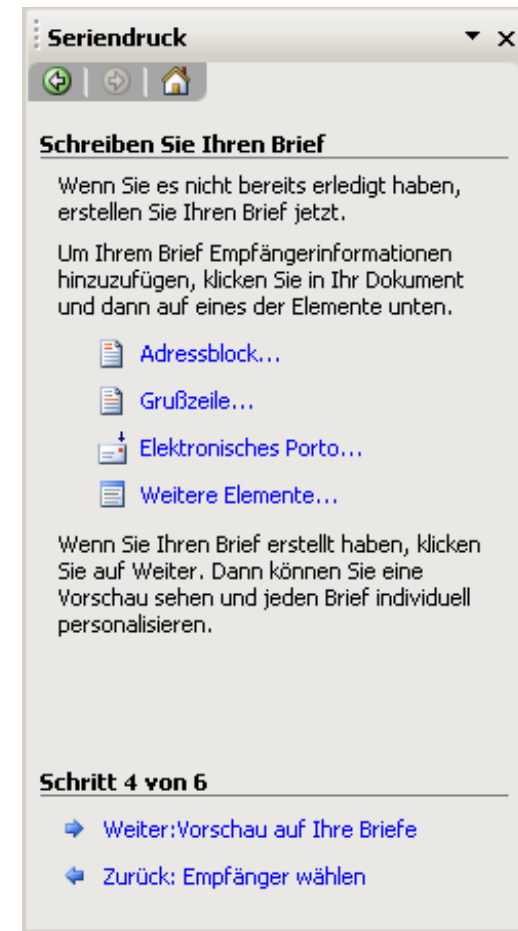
Seriendruck ▾ ×

Schreiben Sie Ihren Brief

Wenn Sie es nicht bereits erledigt haben, erstellen Sie Ihren Brief jetzt.

Um Ihrem Brief Empfängerinformationen hinzuzufügen, klicken Sie in Ihr Dokument und dann auf eines der Elemente unten.

Adressblock...

Grußzeile...

Elektronisches Porto...

Weitere Elemente...

Wenn Sie Ihren Brief erstellt haben, klicken Sie auf Weiter. Dann können Sie eine Vorschau sehen und jeden Brief individuell personalisieren.

Schritt 4 von 6

Weiter:Vorschau auf Ihre Briefe

Zurück: Empfänger wählen